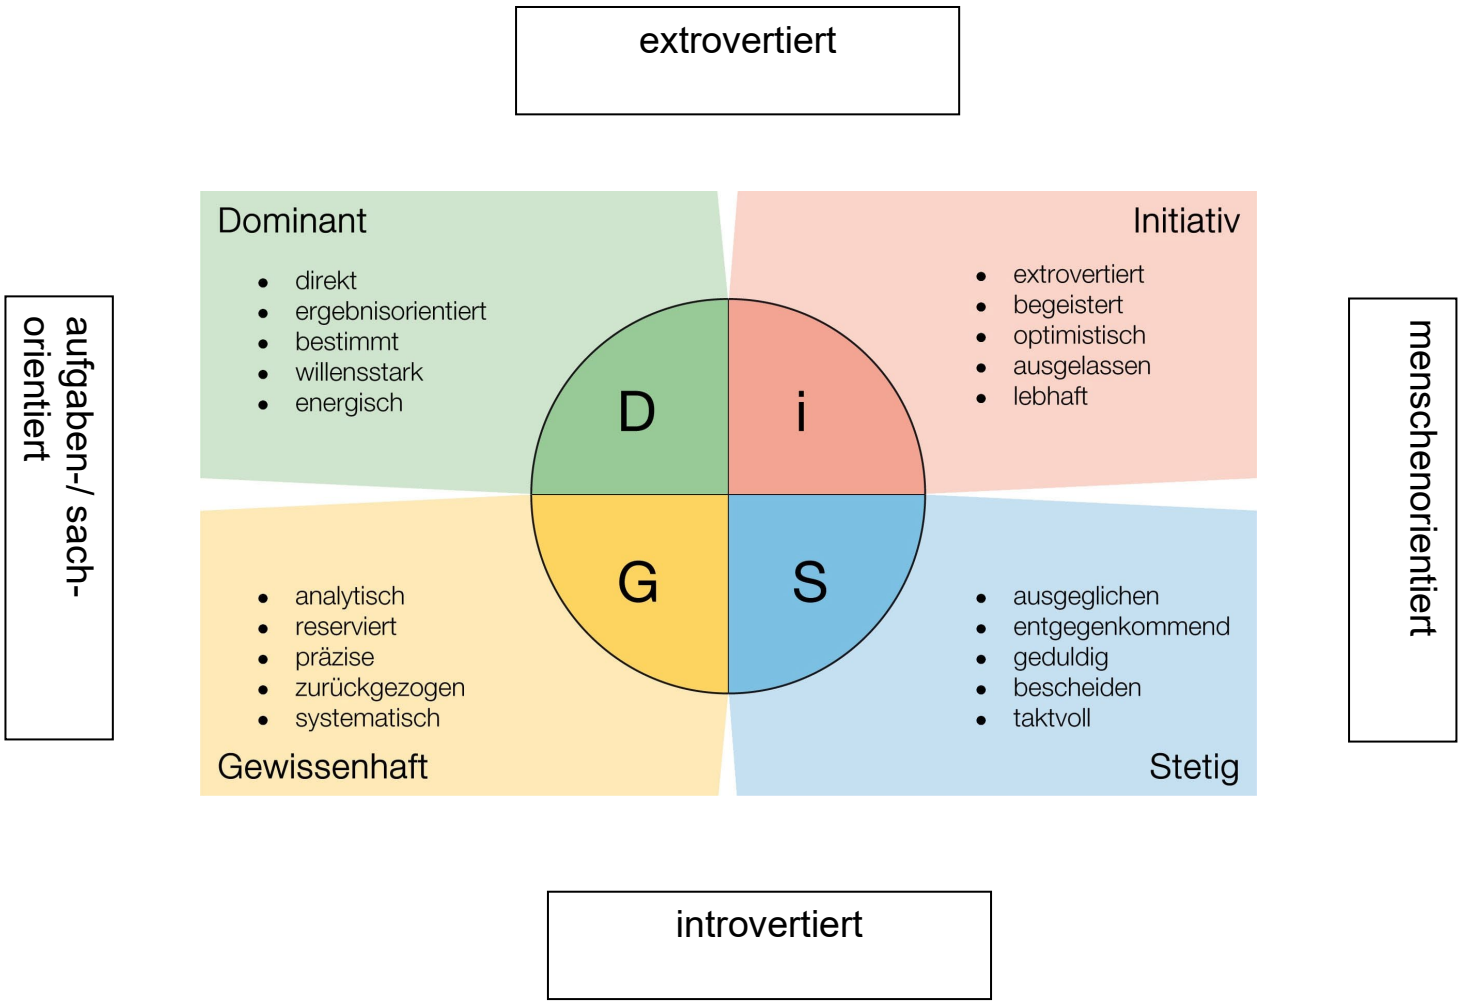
extrovertiert

aufgaben-/ sachorientiert

Dominant

- direkt
- ergebnisorientiert
- bestimmt
- willensstark
- energisch

Initiativ

- extrovertiert
- begeistert
- optimistisch
- ausgelassen
- lebhaft

D

i

G

S

- analytisch
- reserviert
- präzise
- zurückgezogen
- systematisch

Gewissenhaft

- ausgeglichen
- entgegenkommend
- geduldig
- bescheiden
- taktvoll

Stetig

menschenorientiert

introvertiert